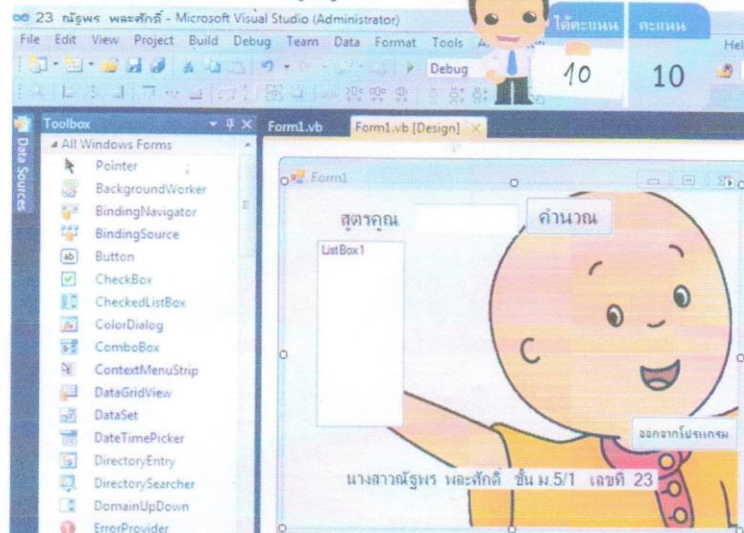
23 ณัฐพร พละศักดิ์ - Microsoft Visual Studio (Administrator)

ได้คะแนน คะแนน

10 10

File Edit View Project Build Debug Team Data Format Tools A

Hel

Debug

Toolbox

All Windows Forms

Pointer

BackgroundWorker

BindingNavigator

BindingSource

Button

CheckBox

CheckedListBox

ColorDialog

ComboBox

ContextMenuStrip

DataGridView

DataSet

DateTimePicker

DirectoryEntry

DirectorySearcher

DomainUpDown

ErrorProvider

Data Sources

Form1.vb

Form1.vb [Design]

Form1

สูตรคูณ

คำนวณ

ListBox1

ออกจากโปรแกรม

นางสาวณัฐพร พละศักดิ์ ชั้น ม.5/1 เลขที่ 23